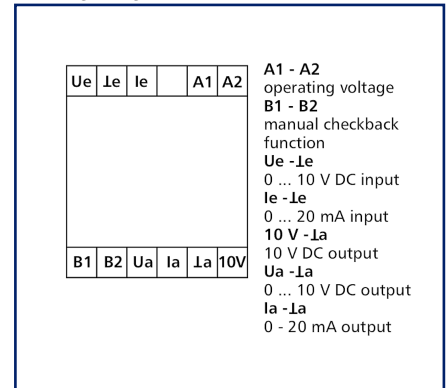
| Ue | ⊥e | Ie | | A1 | A2 |
|---|---|---|---|---|---|

| B1 | B2 | Ua | Ia | ⊥a | 10V |
|---|---|---|---|---|---|

**A1 - A2**
operating voltage
**B1 - B2**
manual checkback function
**Ue -⊥e**
0 ... 10 V DC input
**Ie -⊥e**
0 ... 20 mA input
**10 V -⊥a**
10 V DC output
**Ua -⊥a**
0 ... 10 V DC output
**Ia -⊥a**
0 - 20 mA output